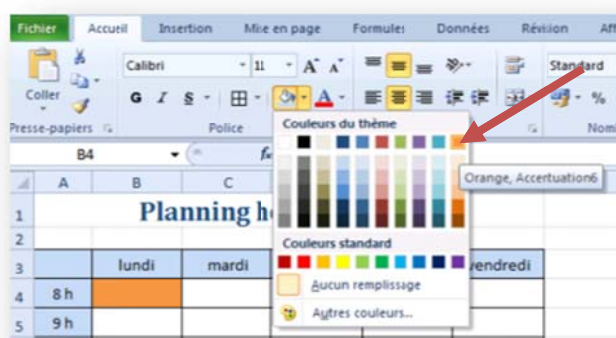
Fichier | Accueil | Insertion | Mise en page | Formules | Données | Révision | Aff

Coller

Presse-papiers

Calibri | 11 | A A

G I S

Police

Standard

% 

Nom

B4

Couleurs du thème

Orange, Accentuation6

Couleurs standard

Aucun remplissage

Autres couleurs...

| | A | B | C | | |
|---|---|---|---|---|---|
| 1 | | Planning h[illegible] | | | |
| 2 | | | | | |
| 3 | | lundi | mardi | | vendredi |
| 4 | 8 h | | | | |
| 5 | 9 h | | | | |